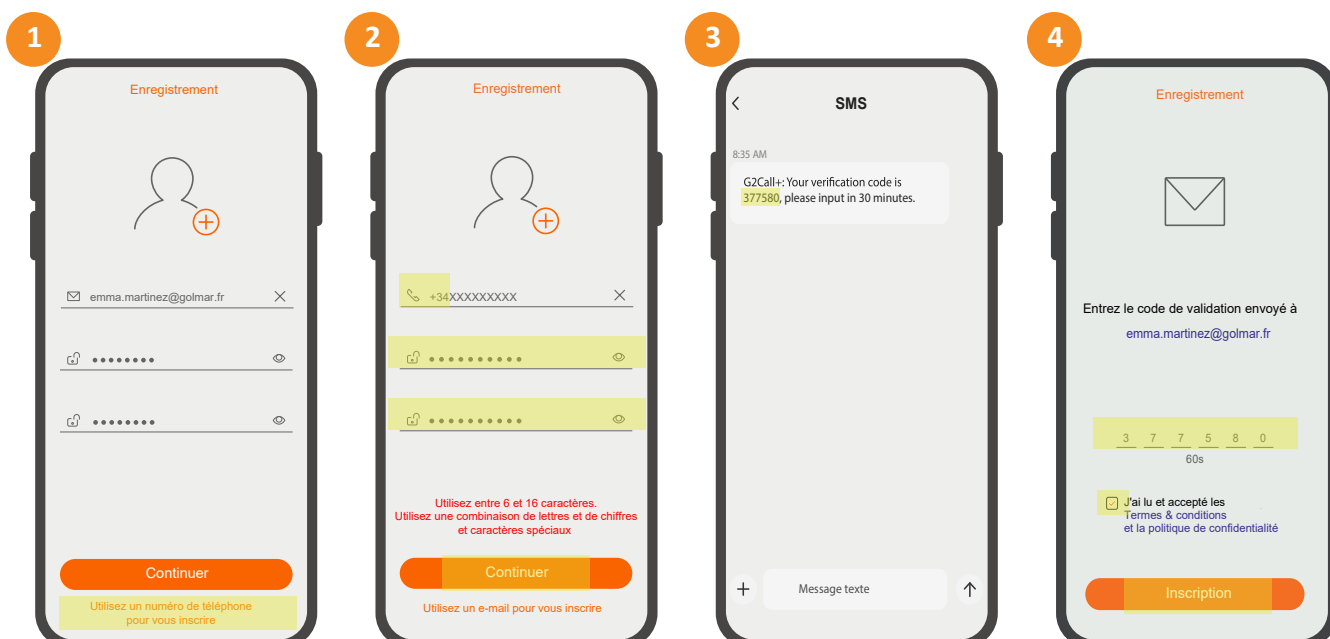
1

Enregistrement

emma.martinez@golmar.fr

••••••••

••••••••

Continuer

Utilisez un numéro de téléphone pour vous inscrire

2

Enregistrement

+34XXXXXXXXX

••••••••••

••••••••••

Utilisez entre 6 et 16 caractères.
Utilisez une combinaison de lettres et de chiffres et caractères spéciaux

Continuer

Utilisez un e-mail pour vous inscrire

3

SMS

8:35 AM

G2Call+: Your verification code is 377580, please input in 30 minutes.

Message texte

4

Enregistrement

Entrez le code de validation envoyé à

emma.martinez@golmar.fr

3 7 7 5 8 0

60s

J'ai lu et accepté les
Termes & conditions
et la politique de confidentialité

Inscription